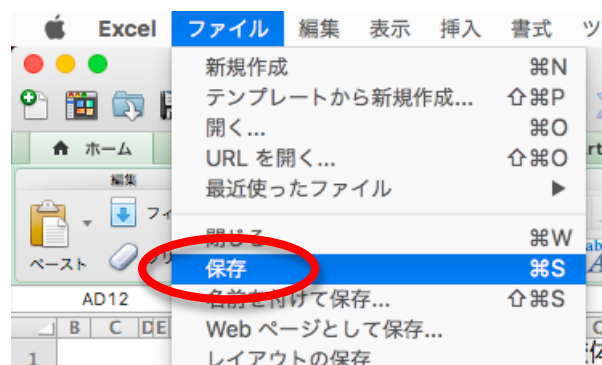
Excel ファイル 編集 表示 挿入 書式 ツ

ホーム

編集

フィ

ペースト

AD12

B C D E

1

新規作成 ⌘N
テンプレートから新規作成... ⇧⌘P
開く... ⌘O
URL を開く... ⇧⌘O
最近使ったファイル ▶
閉じる ⌘W
保存 ⌘S
名前を付けて保存... ⇧⌘S
Web ページとして保存...
レイアウトの保存